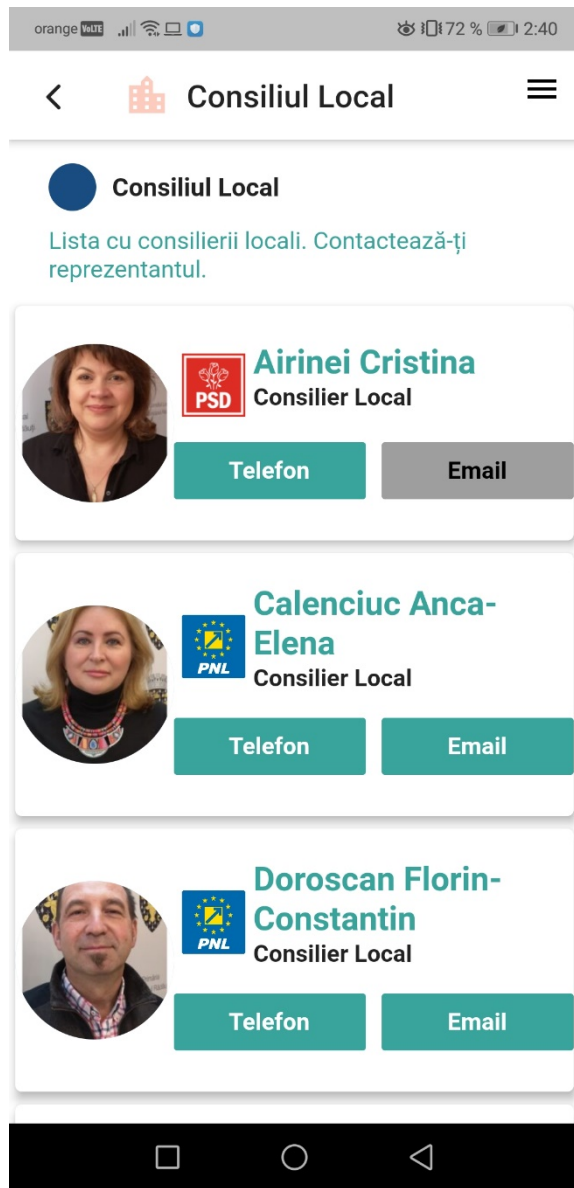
orange VoLTE 72 % 2:40

Consiliul Local

Consiliul Local

Lista cu consilierii locali. Contactează-ți reprezentantul.

PSD
Airinei Cristina
Consilier Local
Telefon
Email

PNL
Calenciuc Anca-Elena
Consilier Local
Telefon
Email

PNL
Doroscan Florin-Constantin
Consilier Local
Telefon
Email